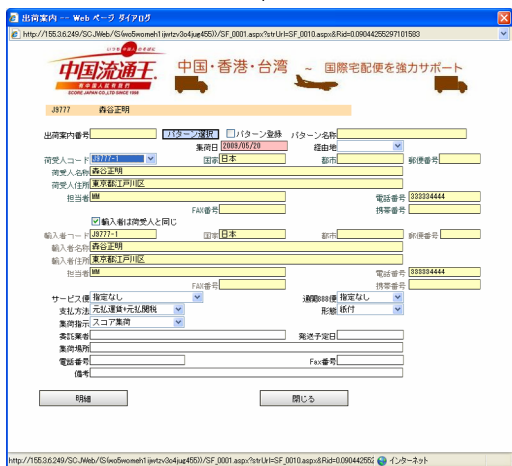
出荷案内 -- Web ページ ダイアログ

http://155.3.6.249/SCJWeb/(S(wo5vomeh1ijwtzv3o4juq455))/SF_0001.aspx?strUrl=SF_0010.aspx&Rid=0.09044255297101583

中国流通王

SCORE JAPAN CO.,LTD SINCE 1998

中国・香港・台湾 ~ 国際宅配便を強力サポート

J9777 森谷正明

出荷案内番号 パターン選択 パターン登録 パターン名称

集荷日 2009/05/20 経由地

荷受人コード J9777-1 国家 日本 都市 郵便番号

荷受人名称 森谷正明

荷受人住所 東京都江戸川区

担当者 MM 電話番号 333334444

FAX番号 携帯番号

輸入者は荷受人と同じ

輸入者コード J9777-1 国家 日本 都市 郵便番号

輸入者名称 森谷正明

輸入者住所 東京都江戸川区

担当者 MM 電話番号 333334444

FAX番号 携帯番号

サービス便 指定なし 通関888便 指定なし

支払方法 元払運賃+元払関税 形態 紙付

集荷指示 スコア集荷

委託業者 発送予定日

集荷場所

電話番号 Fax番号

備考

明細 閉じる

http://155.3.6.249/SCJWeb/(S(wo5vomeh1ijwtzv3o4juq455))/SF_0001.aspx?strUrl=SF_0010.aspx&Rid=0.09044255 インターネット